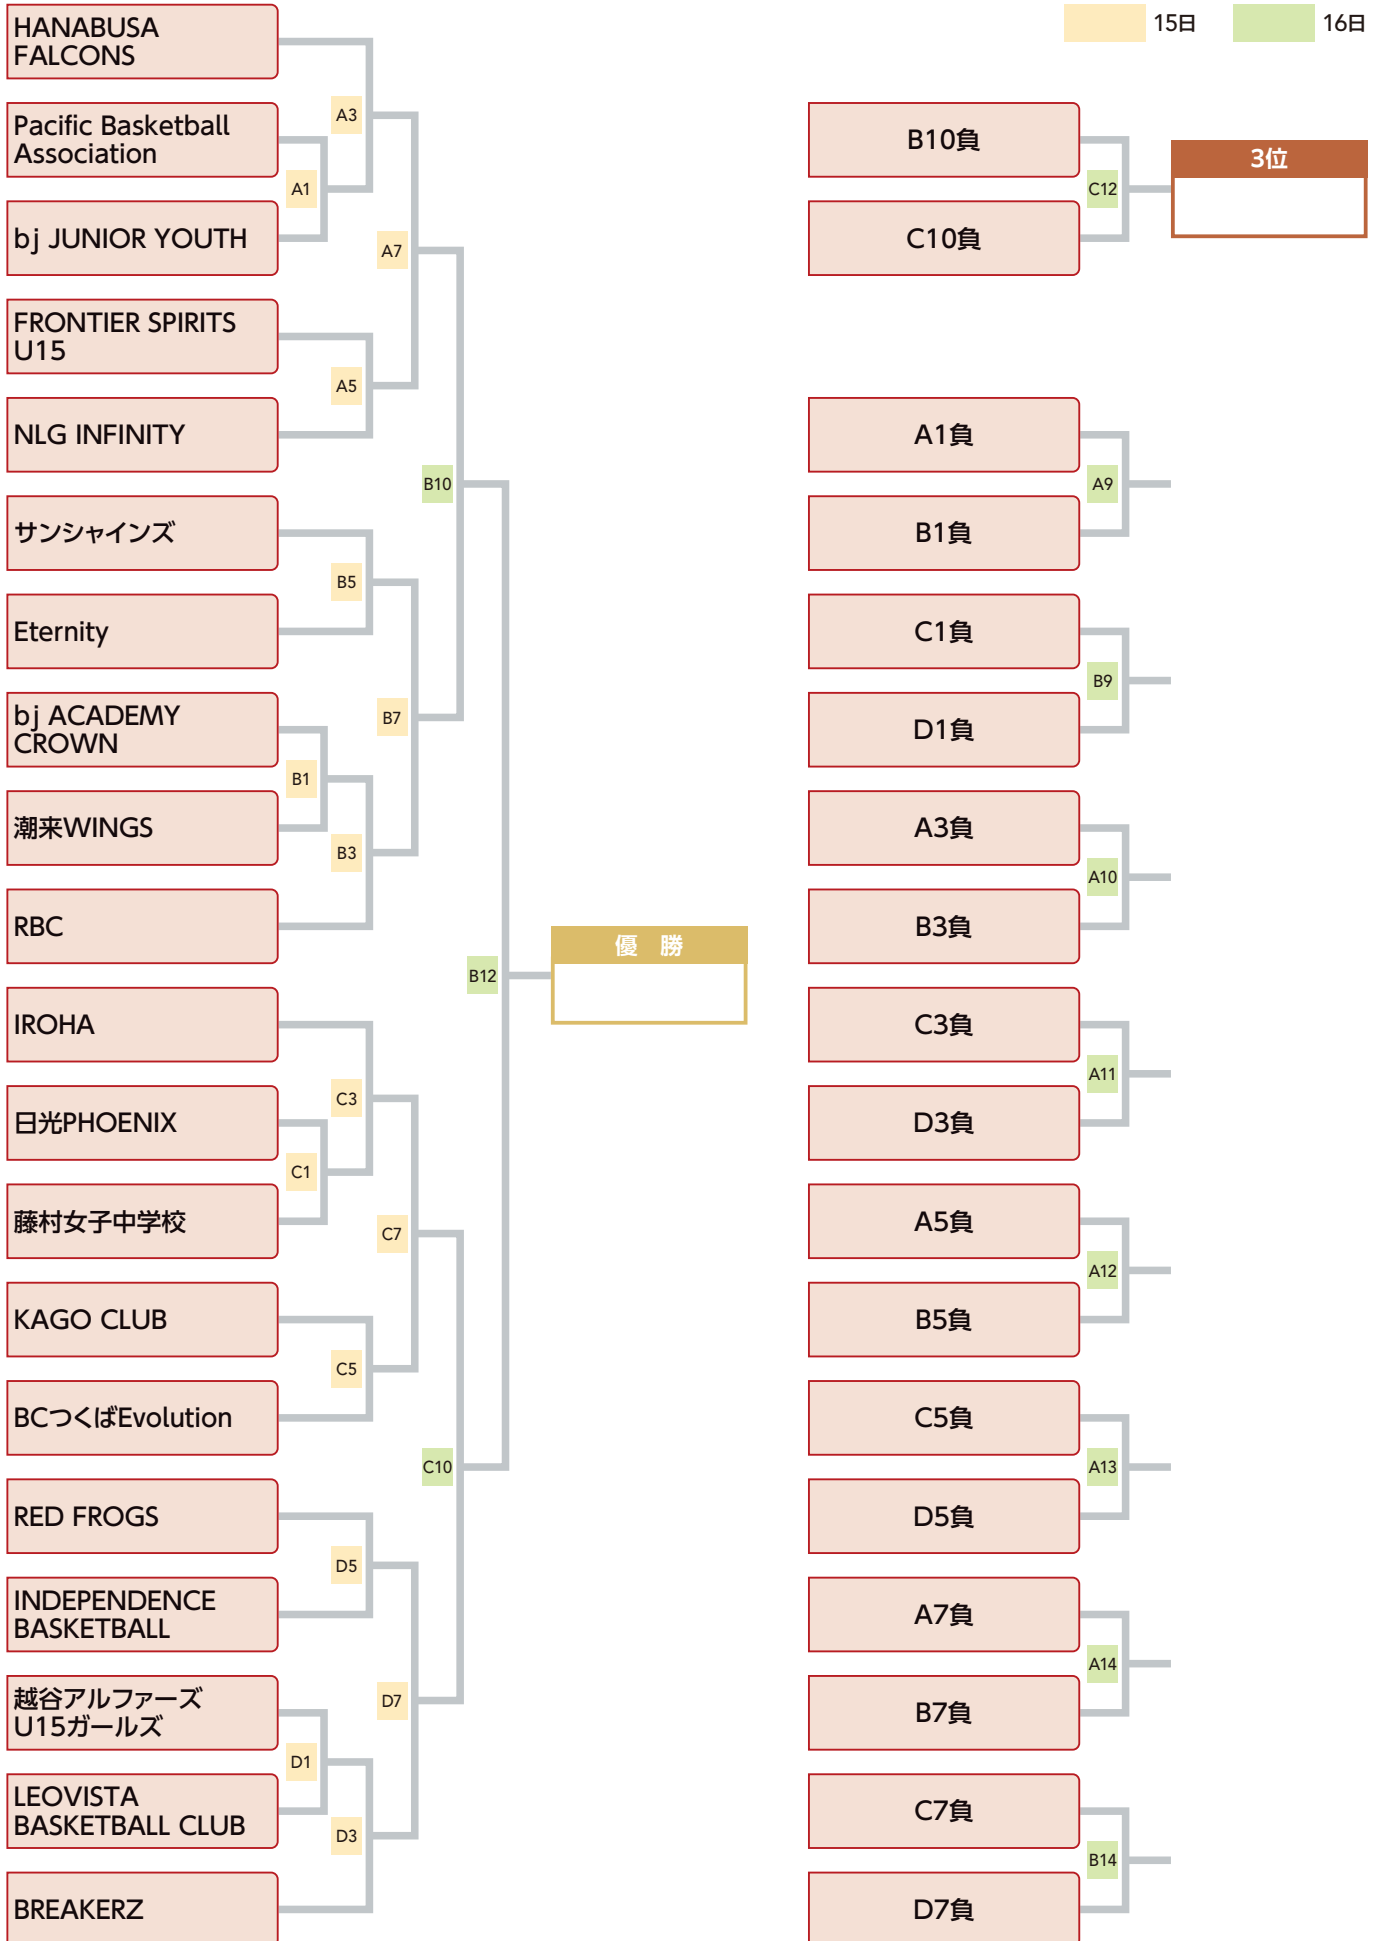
15日 16日

HANABUSA FALCONS
A3
Pacific Basketball Association
A1
bj JUNIOR YOUTH
A7
FRONTIER SPIRITS U15
A5
NLG INFINITY
B10
サンシャインズ
B5
Eternity
B7
bj ACADEMY CROWN
B1
潮来WINGS
B3
RBC
B12
IROHA
C3
日光PHOENIX
C1
藤村女子中学校
C7
KAGO CLUB
C5
BCつくばEvolution
C10
RED FROGS
D5
INDEPENDENCE BASKETBALL
D7
越谷アルファーズ U15ガールズ
D1
LEOVISTA BASKETBALL CLUB
D3
BREAKERZ

優 勝

B10負
C12
C10負
3位

A1負
A9
B1負
C1負
B9
D1負
A3負
A10
B3負
C3負
A11
D3負
A5負
A12
B5負
C5負
A13
D5負
A7負
A14
B7負
C7負
B14
D7負